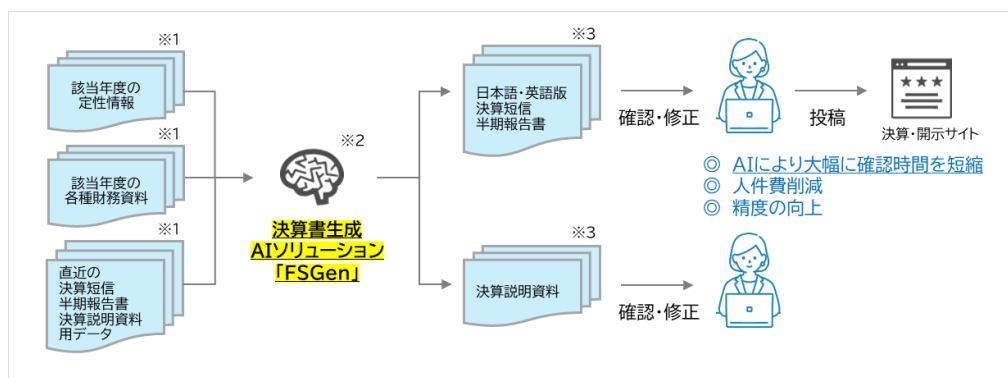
※1

該当年度の
定性情報

※1

該当年度の
各種財務資料

※1

直近の
決算短信
半期報告書
決算説明資料
用データ

※2

決算書生成
AIソリューション
「FSGen」

※3

日本語・英語版
決算短信
半期報告書

確認・修正

投稿

決算・開示サイト

◎ AIにより大幅に確認時間を短縮
◎ 人件費削減
◎ 精度の向上

※3

決算説明資料

確認・修正